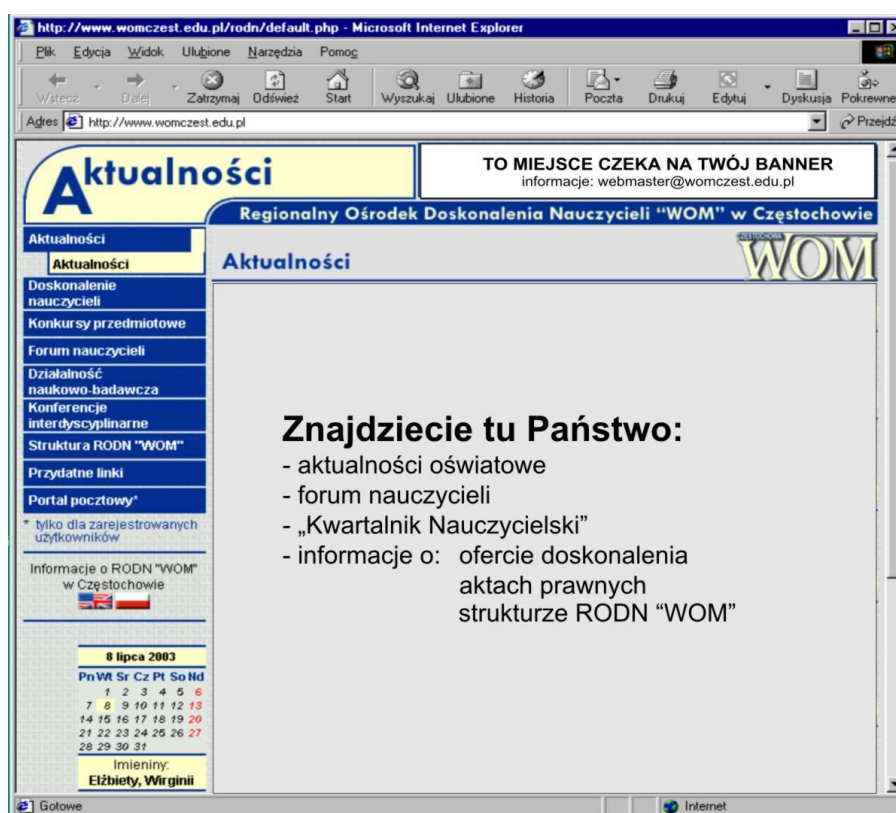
http://www.womczest.edu.pl/rodn/default.php - Microsoft Internet Explorer

Plik Edycja Widok Ulubione Narzędzia Pomoc

Wstecz Dalej Zatrzymaj Odśwież Start Wyszukaj Ulubione Historia Poczta Drukuj Edytuj Dyskusja Pokrewne

Adres http://www.womczest.edu.pl Przejdź

Aktualności

TO MIEJSCE CZEKA NA TWÓJ BANNER
informacje: webmaster@womczest.edu.pl

Regionalny Ośrodek Doskonalenia Nauczycieli "WOM" w Częstochowie

Aktualności
Aktualności
Doskonalenie nauczycieli
Konkursy przedmiotowe
Forum nauczycieli
Działalność naukowo-badawcza
Konferencje interdyscyplinarne
Struktura RODN "WOM"
Przydatne linki
Portal pocztowy*
* tylko dla zarejestrowanych użytkowników

Informacje o RODN "WOM" w Częstochowie

8 lipca 2003

| Pn | Wt | Śr | Cz | Pt | So | Nd |
|---|---|---|---|---|---|---|
| | 1 | 2 | 3 | 4 | 5 | 6 |
| 7 | 8 | 9 | 10 | 11 | 12 | 13 |
| 14 | 15 | 16 | 17 | 18 | 19 | 20 |
| 21 | 22 | 23 | 24 | 25 | 26 | 27 |
| 28 | 29 | 30 | 31 | | | |

Imieniny:
Elżbiety, Wirginii

Aktualności

CZĘSTOCHOWA WOM

Znajdziecie tu Państwo:
- aktualności oświatowe
- forum nauczycieli
- „Kwartalnik Nauczycielski"
- informacje o: ofercie doskonalenia
aktach prawnych
strukturze RODN "WOM"

Gotowe
Internet